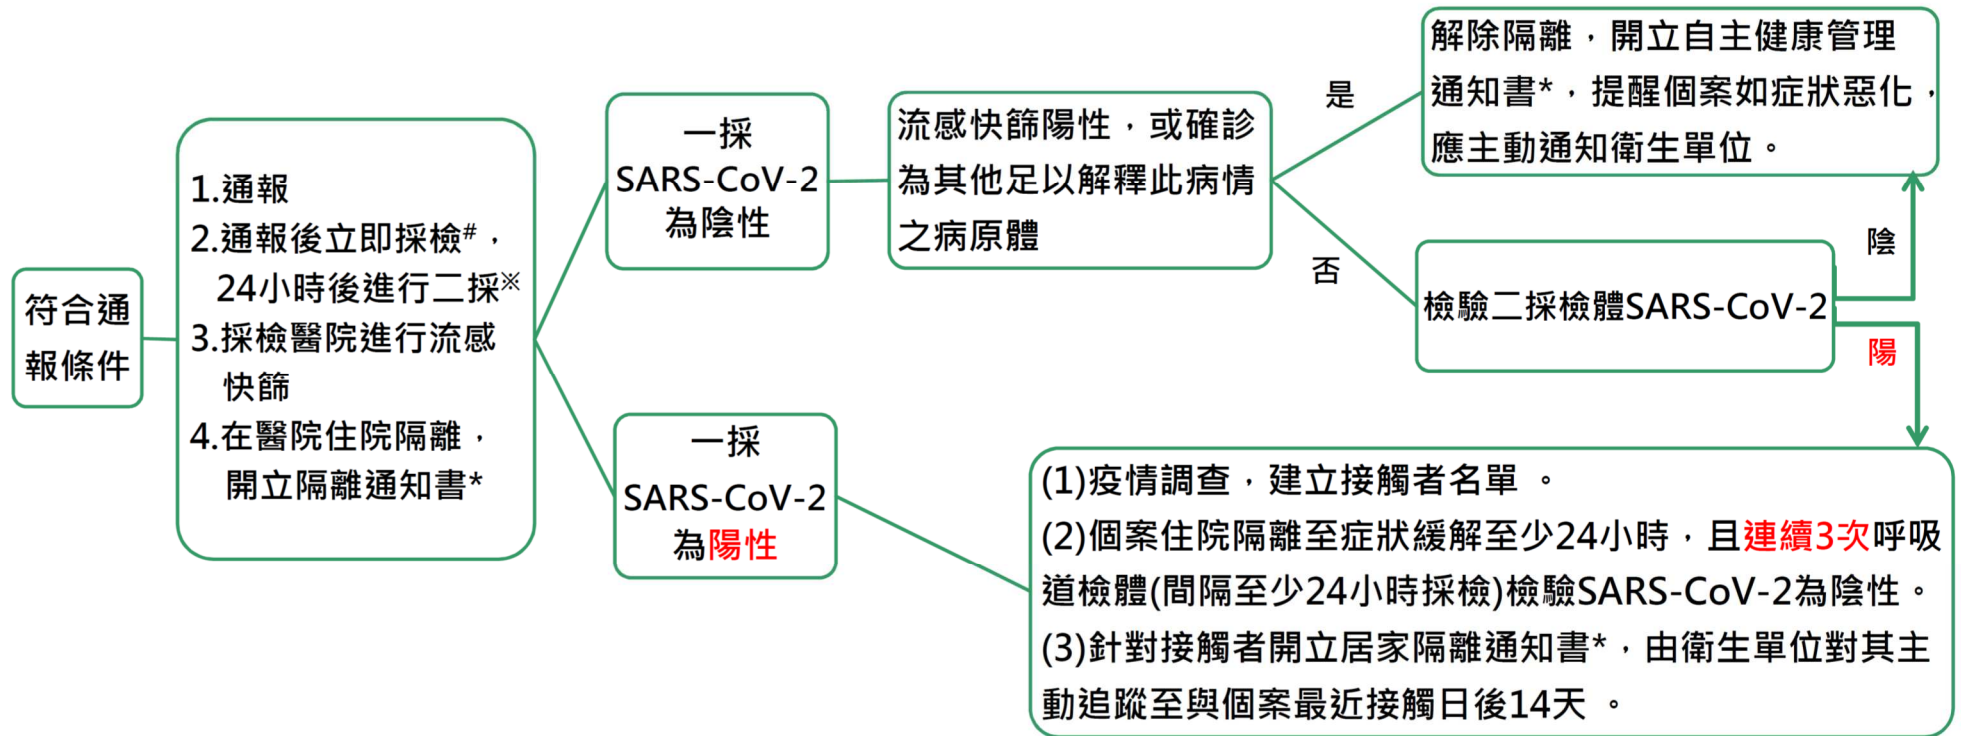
符合通報條件

1.通報
2.通報後立即採檢#，24小時後進行二採※
3.採檢醫院進行流感快篩
4.在醫院住院隔離，開立隔離通知書*

一採
SARS-CoV-2
為陰性

流感快篩陽性，或確診為其他足以解釋此病情之病原體

是

解除隔離，開立自主健康管理通知書*，提醒個案如症狀惡化，應主動通知衛生單位。

否

檢驗二採檢體SARS-CoV-2

陰

陽

一採
SARS-CoV-2
為陽性

(1)疫情調查，建立接觸者名單 。
(2)個案住院隔離至症狀緩解至少24小時，且連續3次呼吸道檢體(間隔至少24小時採檢)檢驗SARS-CoV-2為陰性。
(3)針對接觸者開立居家隔離通知書*，由衛生單位對其主動追蹤至與個案最近接觸日後14天 。